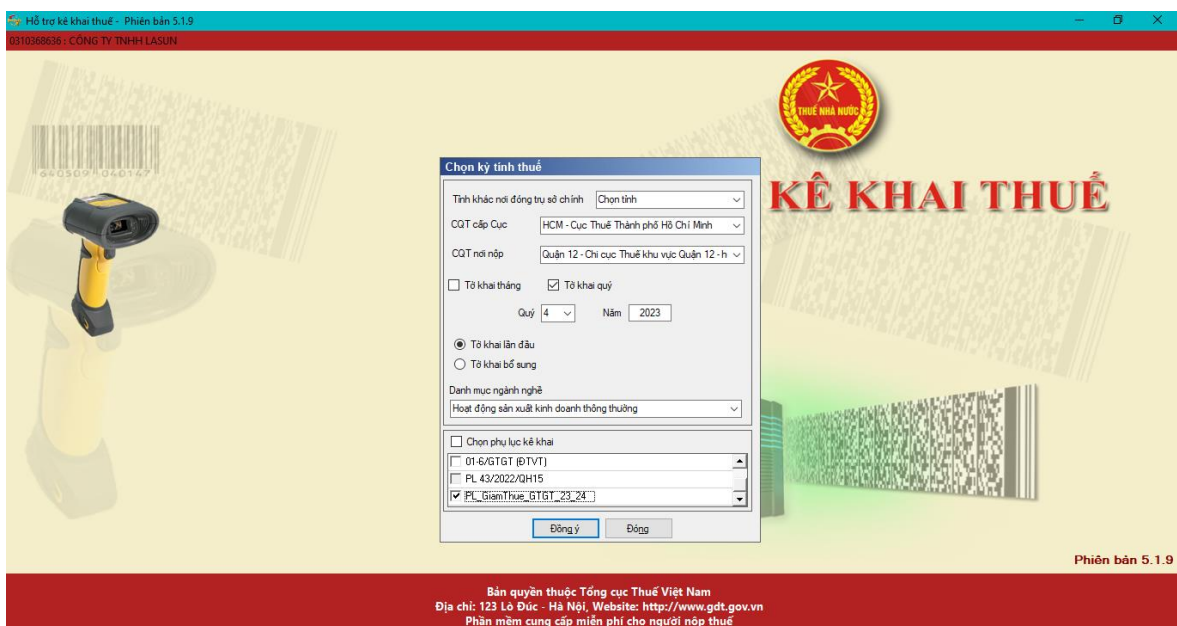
Hỗ trợ kê khai thuế - Phiên bản 5.1.9
0310368636 : CÔNG TY TNHH LASUN

THUẾ NHÀ NƯỚC
KÊ KHAI THUẾ

Chọn kỳ tính thuế
Tỉnh khác nơi đóng trụ sở chính | Chọn tỉnh
CQT cấp Cục | HCM - Cục Thuế Thành phố Hồ Chí Minh
CQT nơi nộp | Quận 12 - Chi cục Thuế khu vực Quận 12 - h
Tờ khai tháng
Tờ khai quý
Quý 4 Năm 2023
Tờ khai lần đầu
Tờ khai bổ sung
Danh mục ngành nghề
Hoạt động sản xuất kinh doanh thông thường
Chọn phụ lục kê khai
01-6/GTGT (ĐTVT)
PL 43/2022/QH15
PL_GiamThue_GTGT_23_24
Đồng ý
Đóng

Phiên bản 5.1.9

Bản quyền thuộc Tổng cục Thuế Việt Nam
Địa chỉ: 123 Lò Đúc - Hà Nội, Website: http://www.gdt.gov.vn
Phần mềm cung cấp miễn phí cho người nộp thuế